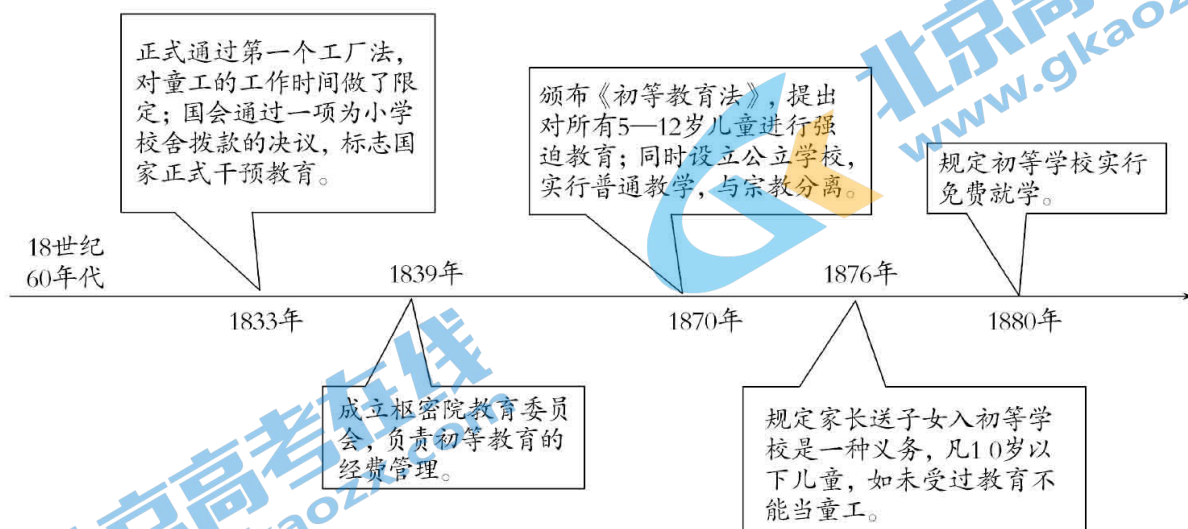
正式通过第一个工厂法，对童工的工作时间做了限定；国会通过一项为小学校舍拨款的决议，标志国家正式干预教育。

颁布《初等教育法》，提出对所有5—12岁儿童进行强迫教育；同时设立公立学校，实行普通教学，与宗教分离。

北京高考在线
www.gkaozx.com

规定初等学校实行免费就学。

18世纪60年代

1833年

1839年

1870年

1876年

1880年

成立枢密院教育委员会，负责初等教育的经费管理。

规定家长送子女入初等学校是一种义务，凡10岁以下儿童，如未受过教育不能当童工。

北京高考在线
gkaozx